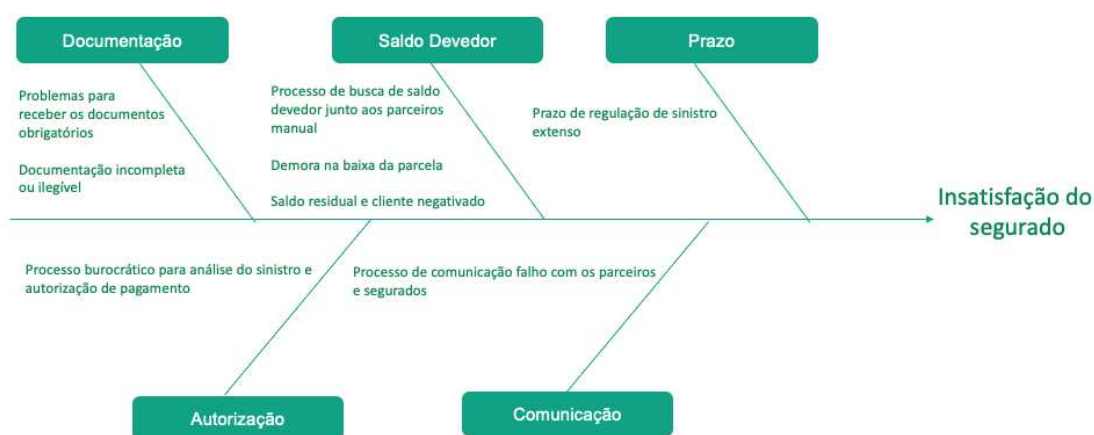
Documentação

Problemas para receber os documentos obrigatórios

Documentação incompleta ou ilegível

Saldo Devedor

Processo de busca de saldo devedor junto aos parceiros manual

Demora na baixa da parcela

Saldo residual e cliente negativado

Prazo

Prazo de regulação de sinistro extenso

Insatisfação do segurado

Processo burocrático para análise do sinistro e autorização de pagamento

Autorização

Processo de comunicação falho com os parceiros e segurados

Comunicação